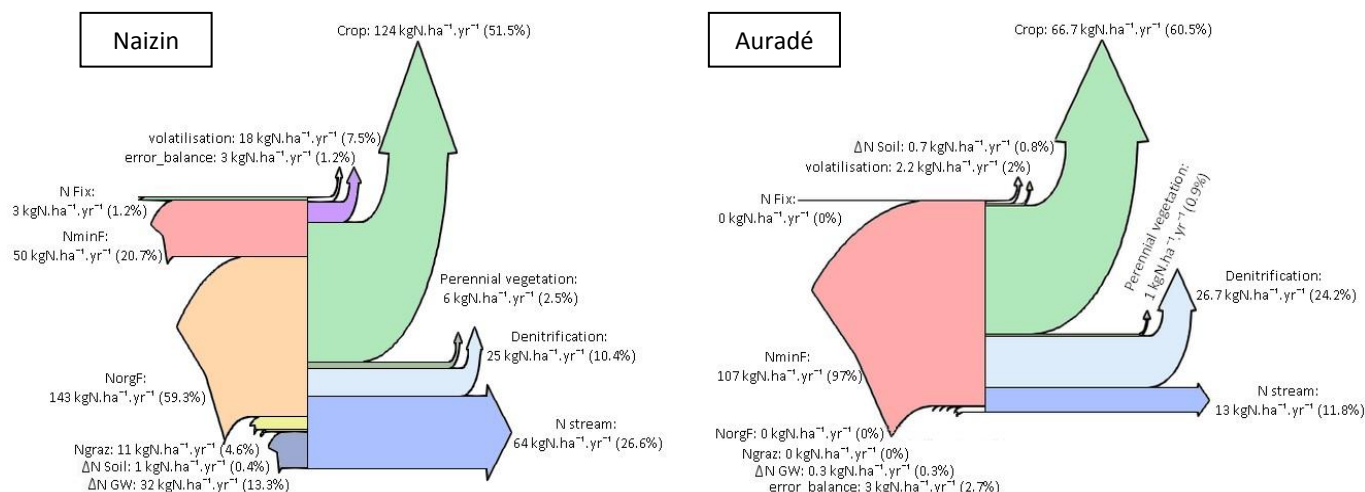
Naizin

Crop: 124 kgN.ha$^{-1}$.yr$^{-1}$ (51.5%)

volatilisation: 18 kgN.ha$^{-1}$.yr$^{-1}$ (7.5%)
error_balance: 3 kgN.ha$^{-1}$.yr$^{-1}$ (1.2%)

N Fix:
3 kgN.ha$^{-1}$.yr$^{-1}$ (1.2%)

NminF:
50 kgN.ha$^{-1}$.yr$^{-1}$ (20.7%)

Perennial vegetation:
6 kgN.ha$^{-1}$.yr$^{-1}$ (2.5%)

Denitrification:
25 kgN.ha$^{-1}$.yr$^{-1}$ (10.4%)

NorgF:
143 kgN.ha$^{-1}$.yr$^{-1}$ (59.3%)

N stream:
64 kgN.ha$^{-1}$.yr$^{-1}$ (26.6%)

Ngraz: 11 kgN.ha$^{-1}$.yr$^{-1}$ (4.6%)
ΔN Soil: 1 kgN.ha$^{-1}$.yr$^{-1}$ (0.4%)
ΔN GW: 32 kgN.ha$^{-1}$.yr$^{-1}$ (13.3%)

Auradé

Crop: 66.7 kgN.ha$^{-1}$.yr$^{-1}$ (60.5%)

ΔN Soil: 0.7 kgN.ha$^{-1}$.yr$^{-1}$ (0.8%)
volatilisation: 2.2 kgN.ha$^{-1}$.yr$^{-1}$ (2%)

N Fix:
0 kgN.ha$^{-1}$.yr$^{-1}$ (0%)

Perennial vegetation:
1 kgN.ha$^{-1}$.yr$^{-1}$ (0.9%)

Denitrification:
26.7 kgN.ha$^{-1}$.yr$^{-1}$ (24.2%)

NminF:
107 kgN.ha$^{-1}$.yr$^{-1}$ (97%)

N stream:
13 kgN.ha$^{-1}$.yr$^{-1}$ (11.8%)

NorgF: 0 kgN.ha$^{-1}$.yr$^{-1}$ (0%)
Ngraz: 0 kgN.ha$^{-1}$.yr$^{-1}$ (0%)
ΔN GW: 0.3 kgN.ha$^{-1}$.yr$^{-1}$ (0.3%)
error_balance: 3 kgN.ha$^{-1}$.yr$^{-1}$ (2.7%)